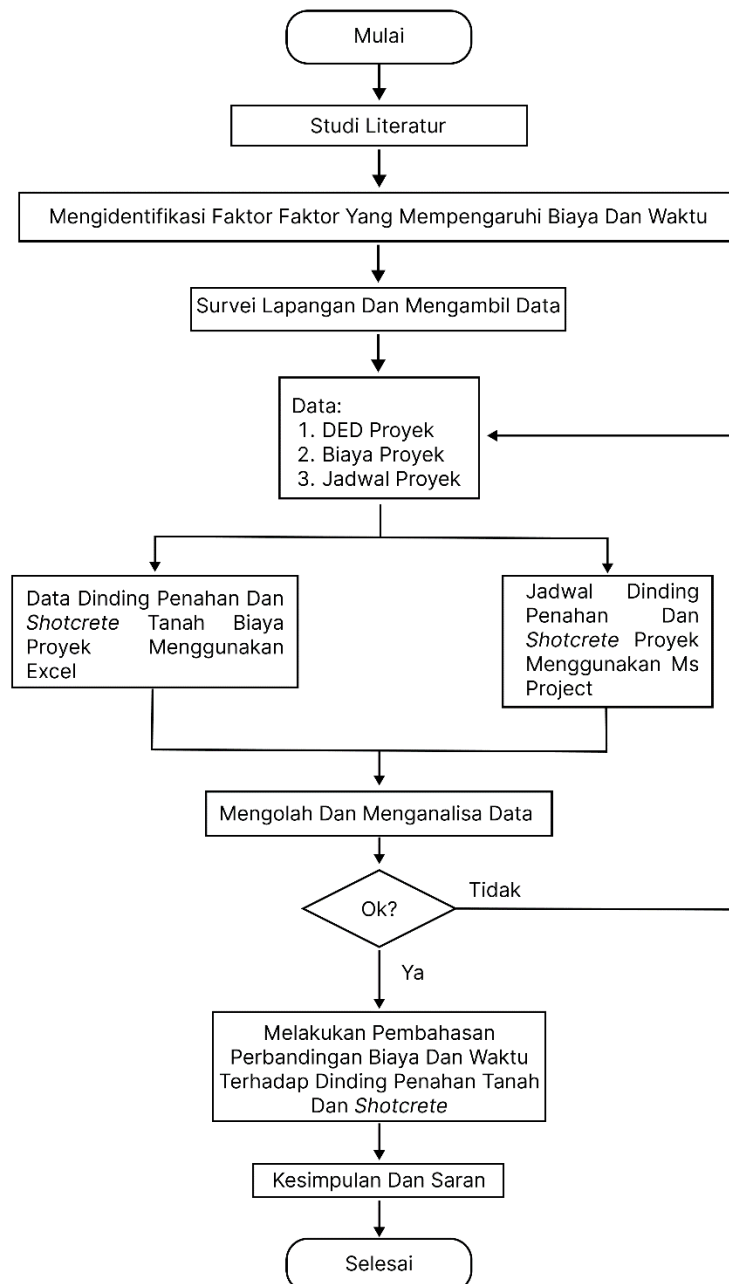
Mulai

Studi Literatur

Mengidentifikasi Faktor Faktor Yang Mempengaruhi Biaya Dan Waktu

Survei Lapangan Dan Mengambil Data

Data:
1. DED Proyek
2. Biaya Proyek
3. Jadwal Proyek

Data Dinding Penahan Dan *Shotcrete* Tanah Biaya Proyek Menggunakan Excel

Jadwal Dinding Penahan Dan *Shotcrete* Proyek Menggunakan Ms Project

Mengolah Dan Menganalisa Data

Ok?

Tidak

Ya

Melakukan Pembahasan Perbandingan Biaya Dan Waktu Terhadap Dinding Penahan Tanah Dan *Shotcrete*

Kesimpulan Dan Saran

Selesai